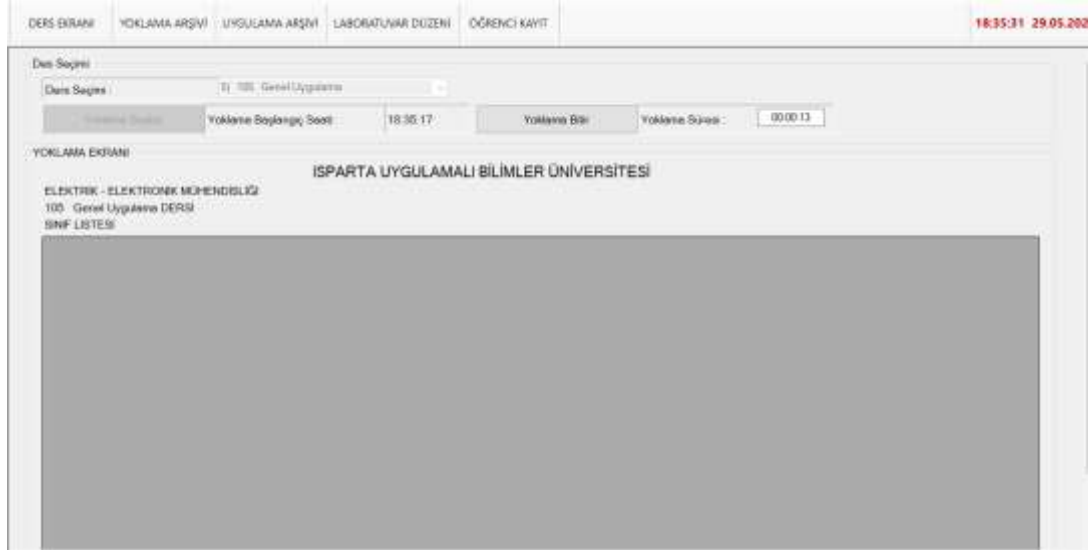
DERS EKRANI YOKLAMA ARŞİVİ UYGULAMA ARŞİVİ LABORATUVAR DÜZENİ ÖĞRENCİ KAYIT

18:35:31 29.05.202

Ders Seçimi

Ders Seçimi : 1| 105 Genel Uygulama

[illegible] Yoklama Başlangıç Saati 18:35:17 Yoklama Bitir Yoklama Süresi : 00:00:13

YOKLAMA EKRANI

ISPARTA UYGULAMALI BİLİMLER ÜNİVERSİTESİ

ELEKTRİK - ELEKTRONİK MÜHENDİSLİĞİ
105 Genel Uygulama DERSİ
SINIF LİSTESİ